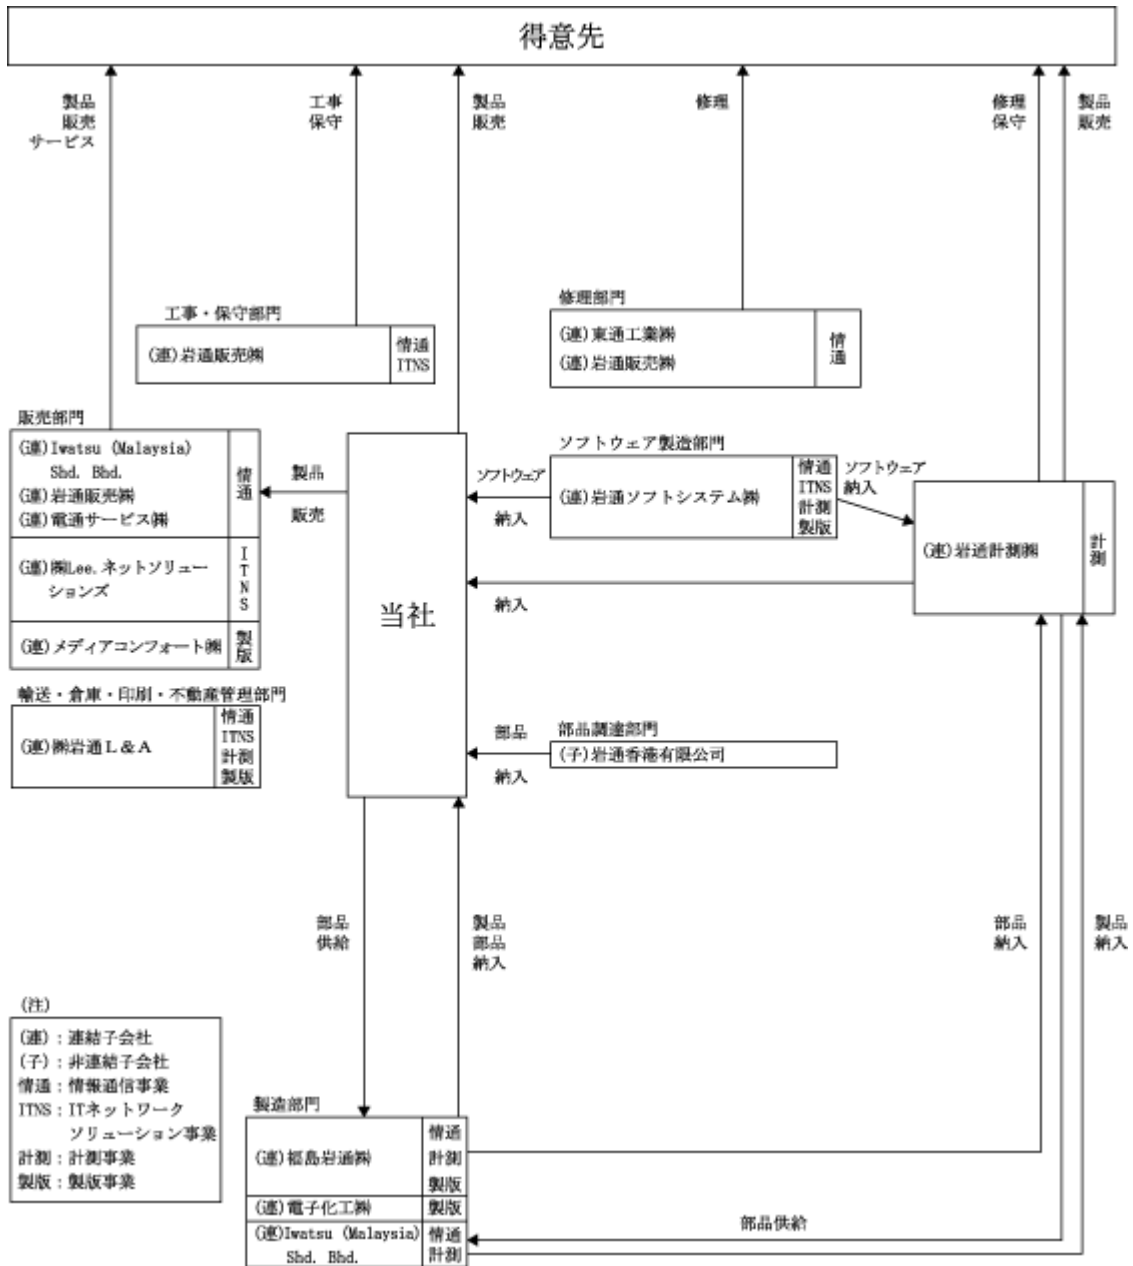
得意先

製品
販売
サービス

工事
保守

製品
販売

修理

修理
保守

製品
販売

工事・保守部門

| (連)岩通販売㈱ | 情通 ITNS |
|---|---|

修理部門

| (連)東通工業㈱ (連)岩通販売㈱ | 情通 |
|---|---|

販売部門

| (連)Iwatsu (Malaysia) Sdn. Bhd. (連)岩通販売㈱ (連)電通サービス㈱ | 情通 |
|---|---|
| (連)㈱Lee.ネットソリューションズ | ITNS |
| (連)メディアコンフォート㈱ | 製版 |

製品
販売

当社

ソフトウェア製造部門

ソフトウェア
納入

| (連)岩通ソフトシステム㈱ | 情通 ITNS 計測 製版 |
|---|---|

ソフトウェア
納入

| (連)岩通計測㈱ | 計測 |
|---|---|

納入

輸送・倉庫・印刷・不動産管理部門

| (連)㈱岩通L&A | 情通 ITNS 計測 製版 |
|---|---|

部品
納入

部品調達部門

(子)岩通香港有限公司

部品
供給

製品
部品
納入

部品
納入

製品
納入

(注)
(連):連結子会社
(子):非連結子会社
情通:情報通信事業
ITNS:ITネットワークソリューション事業
計測:計測事業
製版:製版事業

製造部門

| (連)福島岩通㈱ | 情通 計測 製版 |
|---|---|
| (連)電子化工㈱ | 製版 |
| (連)Iwatsu (Malaysia) Sdn. Bhd. | 情通 計測 |

部品供給